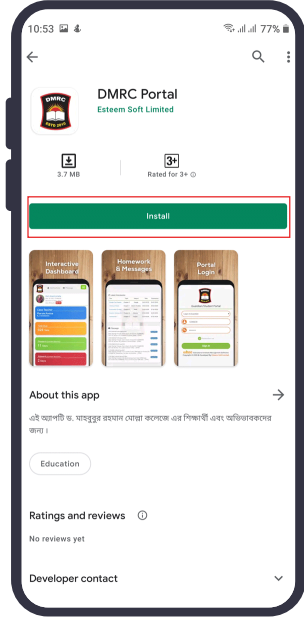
10:53

77%

DMRC Portal

Esteem Soft Limited

DMRC

ESTD 2017

3.7 MB

3+

Rated for 3+ ⓘ

Install

Interactive Dashboard

Homework & Messages

Portal Login

About this app

এই অ্যাপটি ড. মাহবুবুর রহমান মোল্লা কলেজে এর শিক্ষার্থী এবং অভিভাবকদের জন্য।

Education

Ratings and reviews ⓘ

No reviews yet

Developer contact